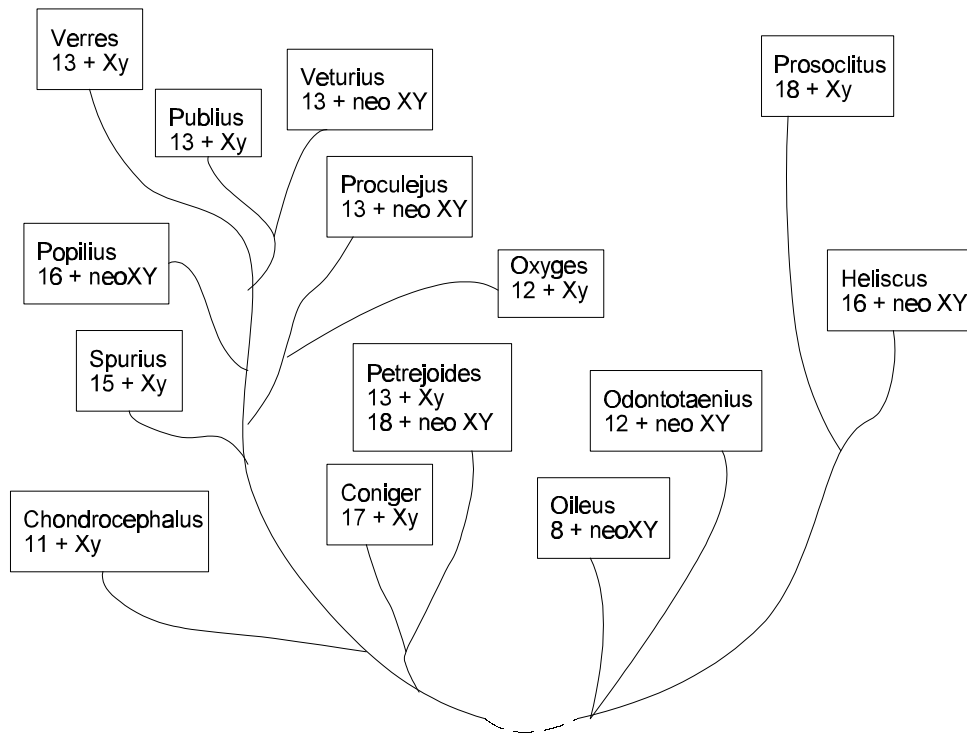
Verres
13 + Xy

Publius
13 + Xy

Veturius
13 + neo XY

Prosoclitus
18 + Xy

Proculejus
13 + neo XY

Popilius
16 + neoXY

Oxyges
12 + Xy

Heliscus
16 + neo XY

Spurius
15 + Xy

Petrejoides
13 + Xy
18 + neo XY

Odontotaenius
12 + neo XY

Chondrocephalus
11 + Xy

Coniger
17 + Xy

Oileus
8 + neoXY